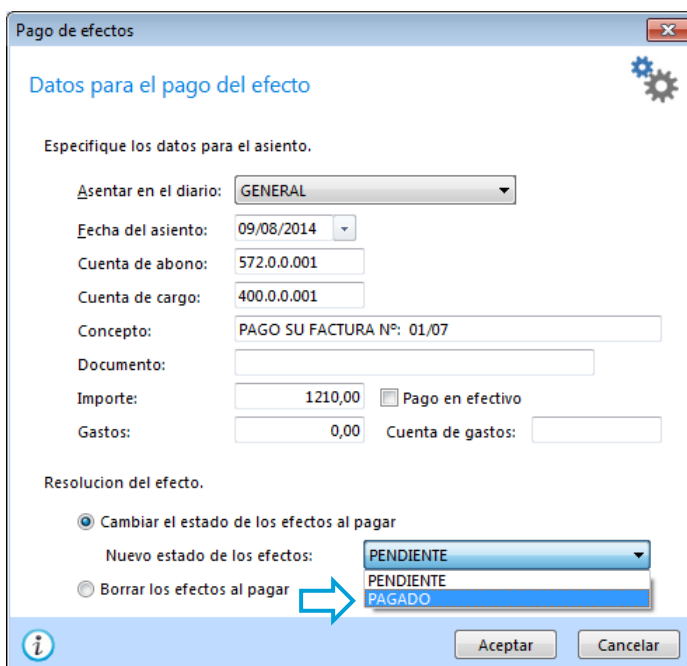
Pago de efectos

Datos para el pago del efecto

Especifique los datos para el asiento.

Asentar en el diario: GENERAL

Fecha del asiento: 09/08/2014

Cuenta de abono: 572.0.0.001

Cuenta de cargo: 400.0.0.001

Concepto: PAGO SU FACTURA Nº: 01/07

Documento:

Importe: 1210,00 Pago en efectivo

Gastos: 0,00 Cuenta de gastos:

Resolucion del efecto.

Cambiar el estado de los efectos al pagar

Nuevo estado de los efectos: PENDIENTE

PENDIENTE
PAGADO

Borrar los efectos al pagar

Aceptar Cancelar